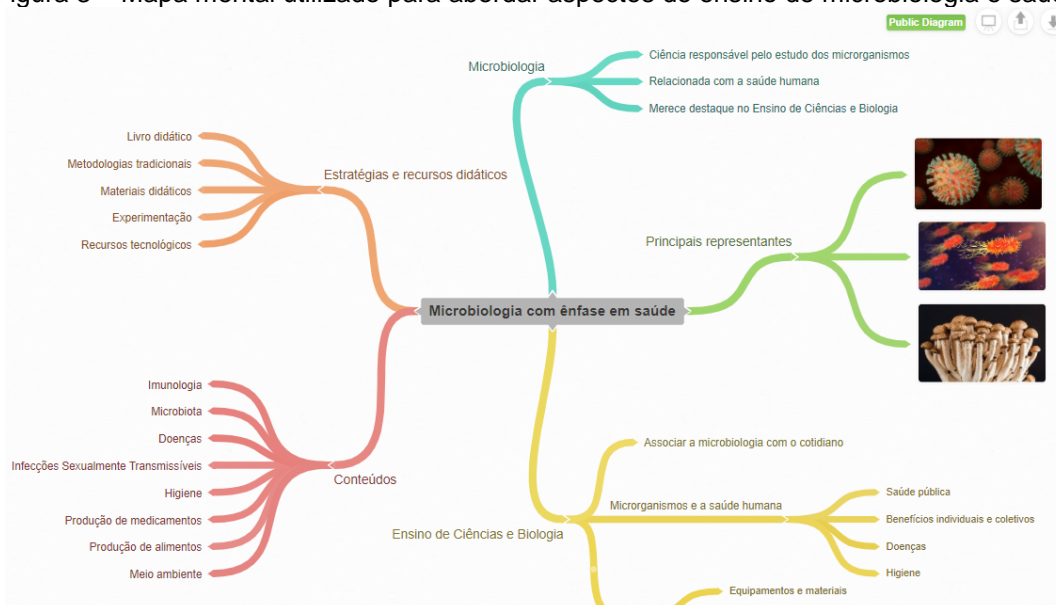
igura 3 – Mapa mental utilizado para abordar aspectos do ensino de microbiologia e saúd

Public Diagram

Microbiologia
Ciência responsável pelo estudo dos microrganismos
Relacionada com a saúde humana
Merece destaque no Ensino de Ciências e Biologia

Estratégias e recursos didáticos
Livro didático
Metodologias tradicionais
Materiais didáticos
Experimentação
Recursos tecnológicos

Principais representantes

Microbiologia com ênfase em saúde

Conteúdos
Imunologia
Microbiota
Doenças
Infecções Sexualmente Transmissíveis
Higiene
Produção de medicamentos
Produção de alimentos
Meio ambiente

Ensino de Ciências e Biologia
Associar a microbiologia com o cotidiano
Microrganismos e a saúde humana
Saúde pública
Benefícios individuais e coletivos
Doenças
Higiene
Equipamentos e materiais